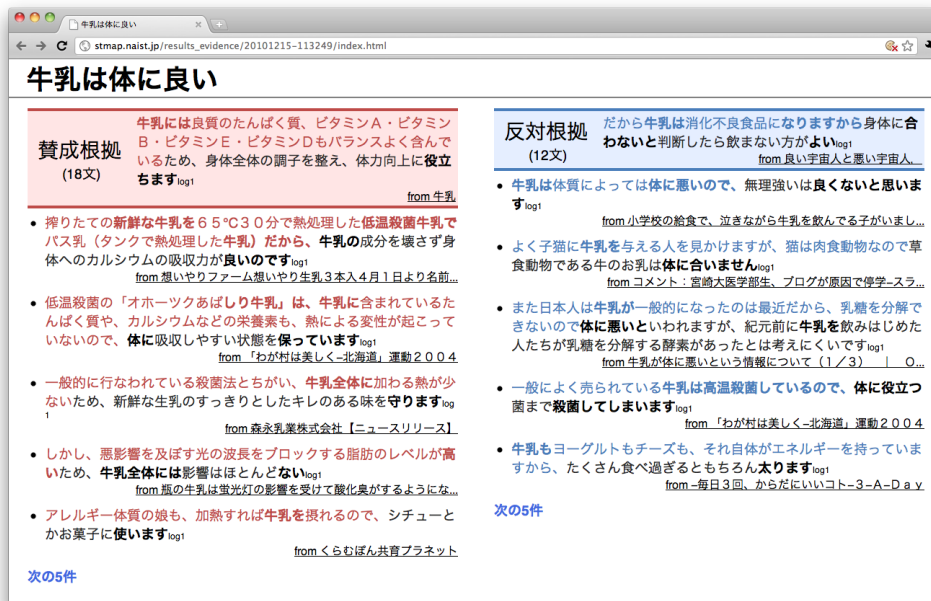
牛乳は体に良い

stmap.naist.jp/results_evidence/20101215–113249/index.html

牛乳は体に良い

賛成根拠
(18文)

牛乳には良質のたんぱく質、ビタミンA・ビタミンB・ビタミンE・ビタミンDもバランスよく含んでいるため、身体全体の調子を整え、体力向上に役立ちます log1

from 牛乳

- 搾りたての新鮮な牛乳を６５℃３０分で熱処理した低温殺菌牛乳でパス乳（タンクで熱処理した牛乳）だから、牛乳の成分を壊さず身体へのカルシウムの吸収力が良いのです log1

from 想いやりファーム想いやり生乳３本入４月１日より名前...

- 低温殺菌の「オホーツクあばしり牛乳」は、牛乳に含まれているたんぱく質や、カルシウムなどの栄養素も、熱による変性が起こっていないので、体に吸収しやすい状態を保っています log1

from 「わが村は美しく−北海道」運動２００４

- 一般的に行なわれている殺菌法とちがい、牛乳全体に加わる熱が少ないため、新鮮な生乳のすっきりとしたキレのある味を守ります log1

from 森永乳業株式会社【ニュースリリース】

- しかし、悪影響を及ぼす光の波長をブロックする脂肪のレベルが高いため、牛乳全体には影響はほとんどない log1

from 瓶の牛乳は蛍光灯の影響を受けて酸化臭がするようにな...

- アレルギー体質の娘も、加熱すれば牛乳を摂れるので、シチューとかお菓子に使います log1

from くらむぼん共育プラネット

次の5件

反対根拠
(12文)

だから牛乳は消化不良食品になりますから身体に合わないと判断したら飲まない方がよい log1

from 良い宇宙人と悪い宇宙人

- 牛乳は体質によっては体に悪いので、無理強いは良くないと思います log1

from 小学校の給食で、泣きながら牛乳を飲んでる子がいまし...

- よく子猫に牛乳を与える人を見かけますが、猫は肉食動物なので草食動物である牛のお乳は体に合いません log1

from コメント：宮崎大医学部生、ブログが原因で停学−スラ...

- また日本人は牛乳が一般的になったのは最近だから、乳糖を分解できないので体に悪いといわれますが、紀元前に牛乳を飲みはじめた人たちが乳糖を分解する酵素があったとは考えにくいです log1

from 牛乳が体に悪いという情報について（１／３）　|　O...

- 一般によく売られている牛乳は高温殺菌しているので、体に役立つ菌まで殺菌してしまいます log1

from 「わが村は美しく−北海道」運動２００４

- 牛乳もヨーグルトもチーズも、それ自体がエネルギーを持っていますから、たくさん食べ過ぎるともちろん太ります log1

from −毎日３回、からだにいいコト−３−Ａ−Ｄａｙ

次の5件